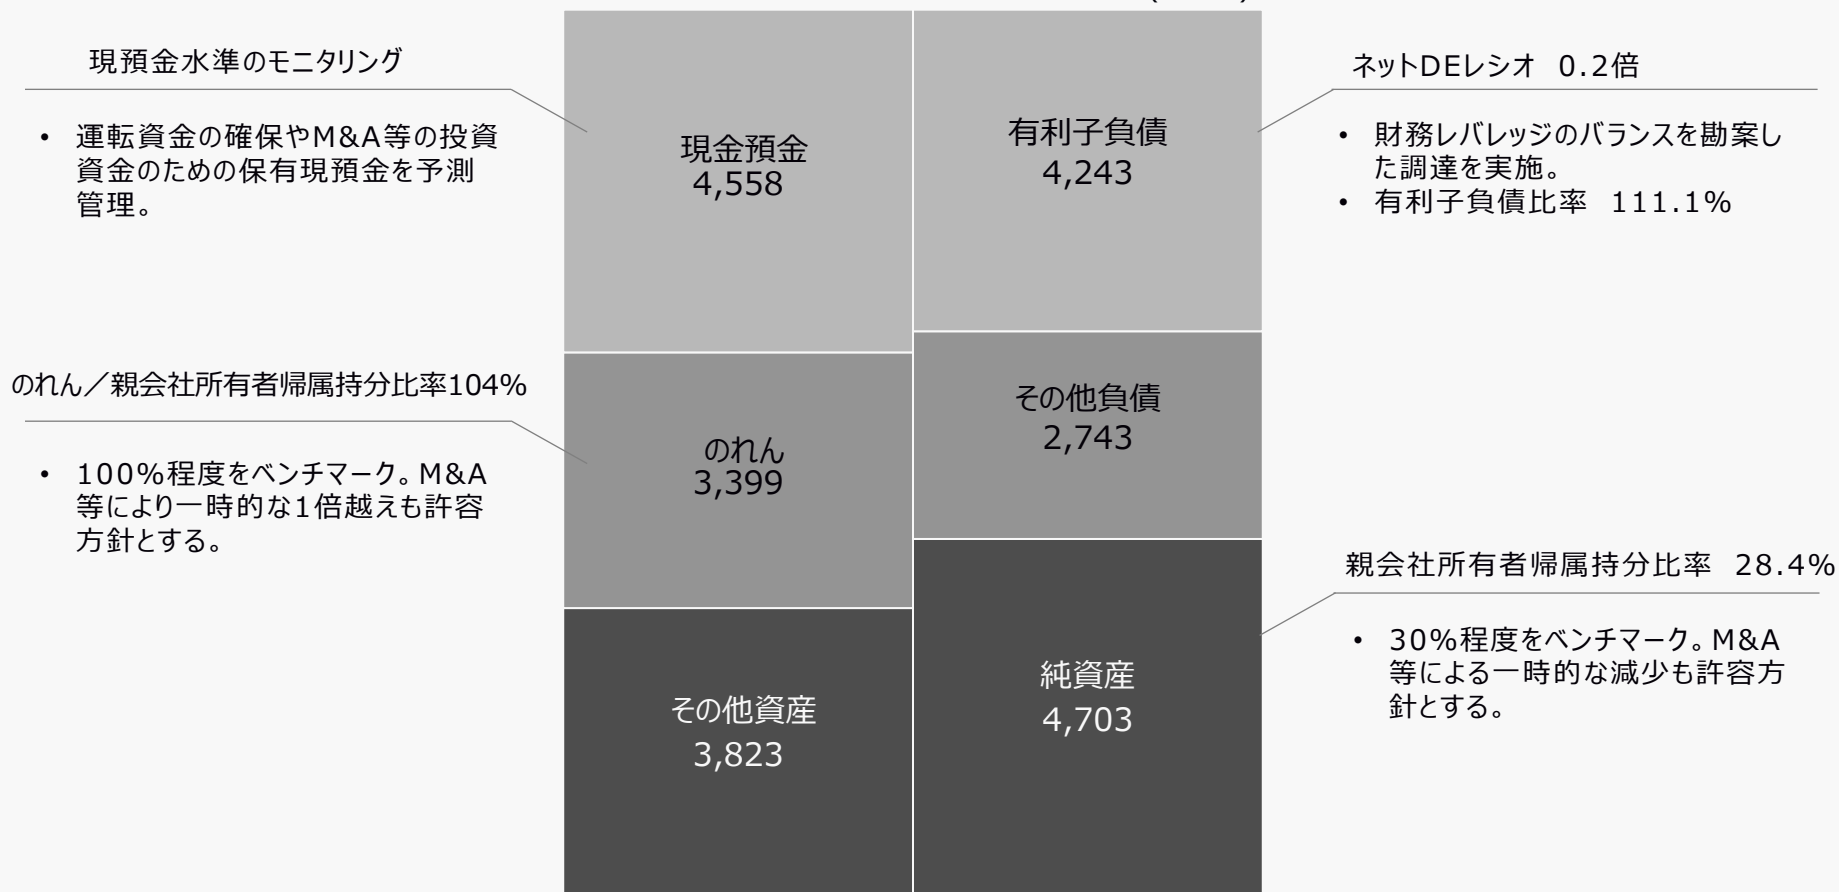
現預金水準のモニタリング

• 運転資金の確保やM&A等の投資資金のための保有現預金を予測管理。

現金預金
4,558

有利子負債
4,243

ネットDEレシオ 0.2倍

• 財務レバレッジのバランスを勘案した調達を実施。
• 有利子負債比率 111.1%

のれん／親会社所有者帰属持分比率104%

• 100%程度をベンチマーク。M&A等により一時的な1倍越えも許容方針とする。

のれん
3,399

その他負債
2,743

親会社所有者帰属持分比率 28.4%

• 30%程度をベンチマーク。M&A等による一時的な減少も許容方針とする。

その他資産
3,823

純資産
4,703